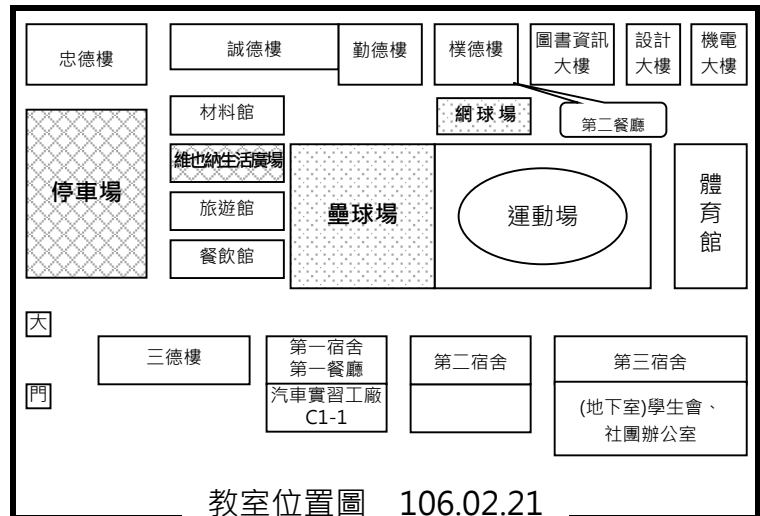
忠德樓

誠德樓

勤德樓

樸德樓

圖書資訊大樓

設計大樓

機電大樓

材料館

網球場

第二餐廳

維也納生活廣場

停車場

旅遊館

壘球場

運動場

體育館

餐飲館

大

門

三德樓

第一宿舍
第一餐廳

汽車實習工廠
C1-1

第二宿舍

第三宿舍

(地下室)學生會、社團辦公室

教室位置圖 106.02.21